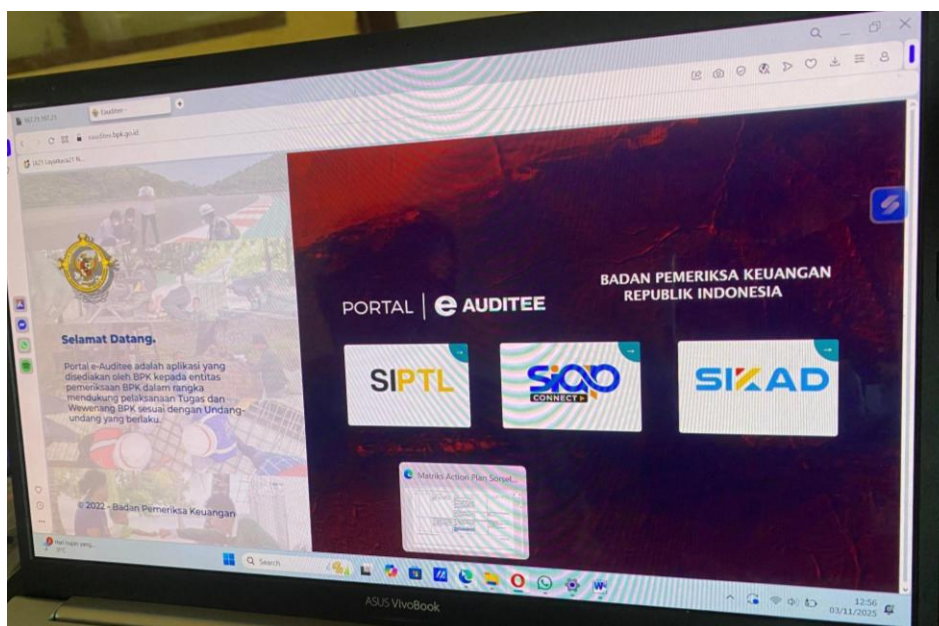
eAuditee

eauditee.bpk.go.id

Selamat Datang.

Portal e-Auditee adalah aplikasi yang disediakan oleh BPK kepada entitas pemeriksaan BPK dalam rangka mendukung pelaksanaan Tugas dan Wewenang BPK sesuai dengan Undang-undang yang berlaku.

© 2022 - Badan Pemeriksa Keuangan

PORTAL | e AUDITEE

BADAN PEMERIKSA KEUANGAN
REPUBLIK INDONESIA

SIPTL

SiQO CONNECT

SIKAD

Matriks Action Plan Sonsel...

Search

12:56
03/11/2025

ASUS VivoBook